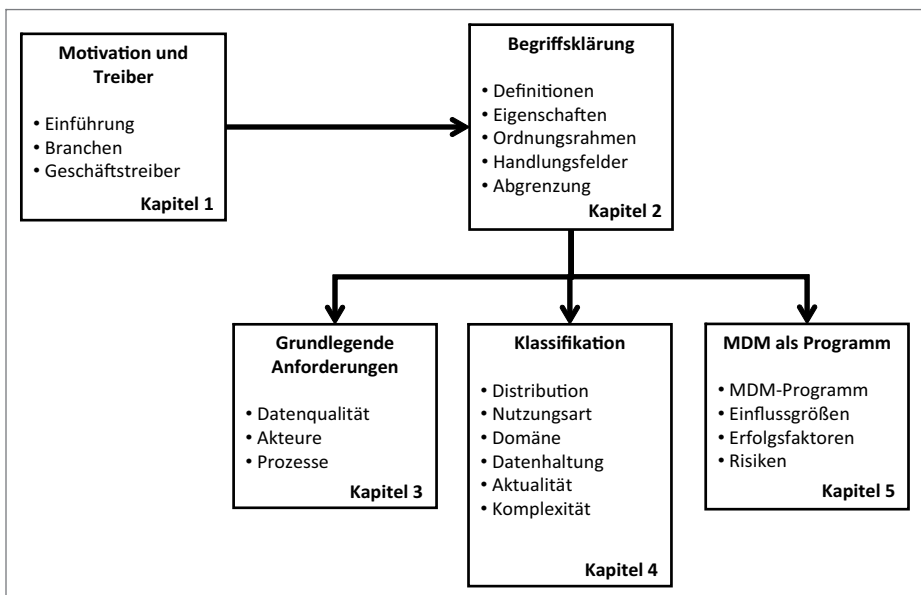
Motivation und Treiber

• Einführung
• Branchen
• Geschäftstreiber

Kapitel 1

Begriffsklärung

• Definitionen
• Eigenschaften
• Ordnungsrahmen
• Handlungsfelder
• Abgrenzung

Kapitel 2

Grundlegende Anforderungen

• Datenqualität
• Akteure
• Prozesse

Kapitel 3

Klassifikation

• Distribution
• Nutzungsart
• Domäne
• Datenhaltung
• Aktualität
• Komplexität

Kapitel 4

MDM als Programm

• MDM-Programm
• Einflussgrößen
• Erfolgsfaktoren
• Risiken

Kapitel 5